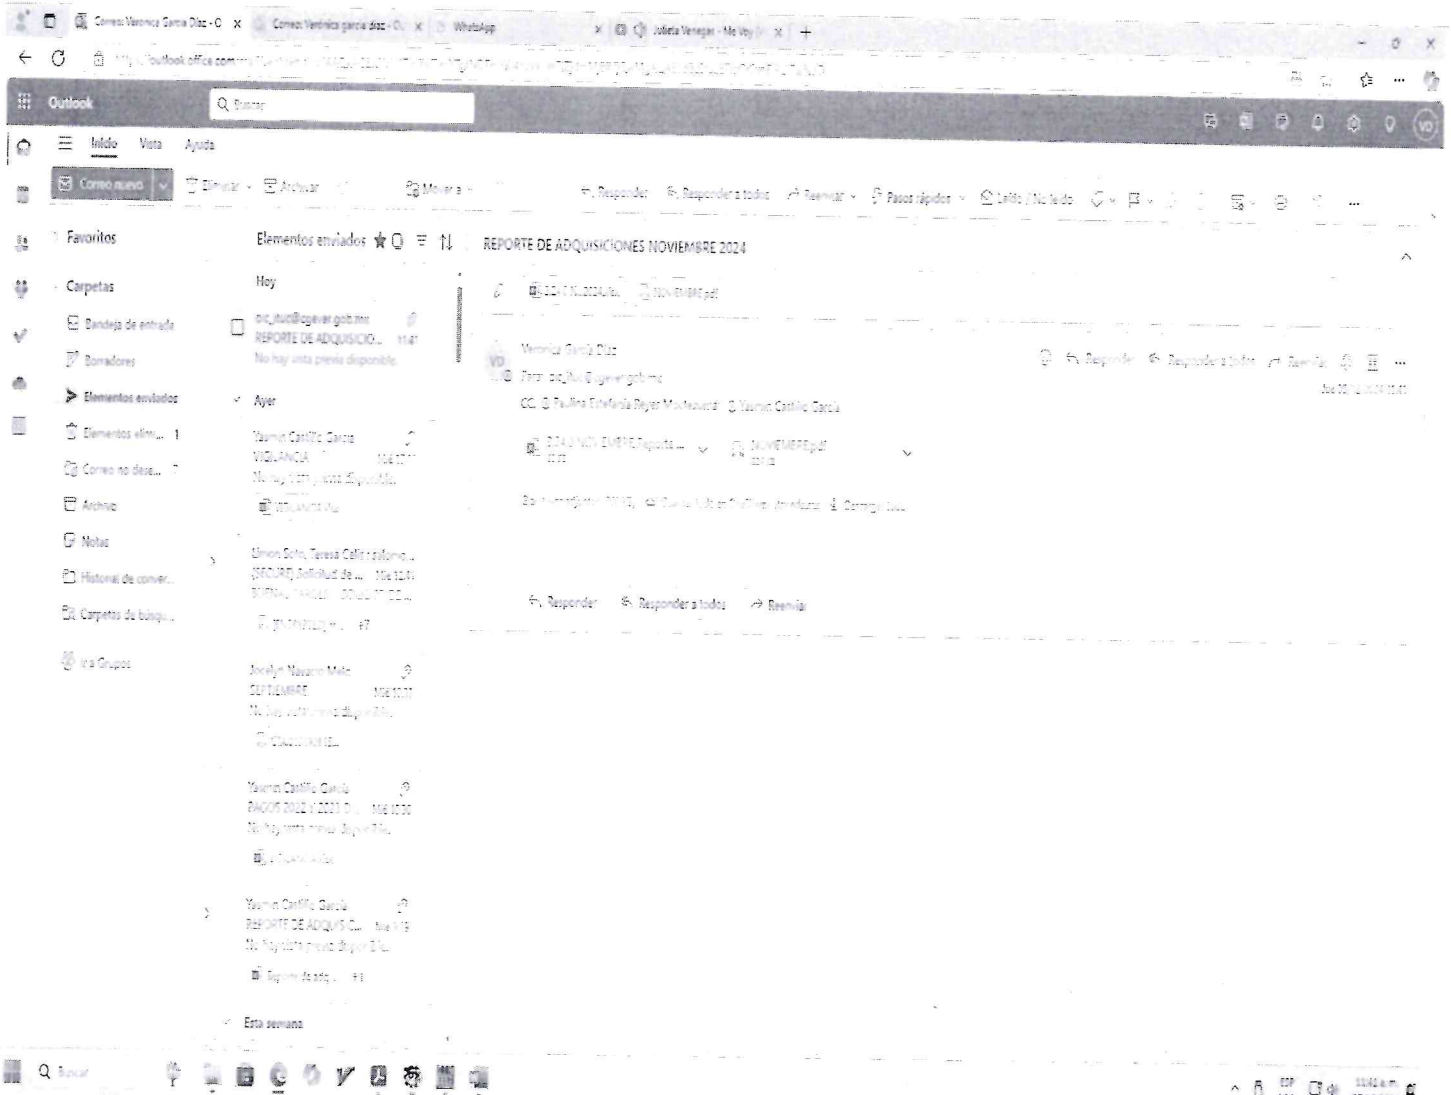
Correo: Veronica Garcia Diaz - O × Correo: Veronica garcia diaz - O × WhatsApp × Julieta Venegas - Me Voy × +

outlook.office.com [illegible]

Outlook Buscar

Inicio Vista Ayuda

Correo nuevo Eliminar Archivar Mover a Responder Responder a todos Reenviar Pasos rápidos Leído / No leído ...

Favoritos

Carpetas

Bandeja de entrada

Borradores

Elementos enviados

Elementos elim... 1

Correo no dese... 7

Archivo

Notas

Historial de conver...

Carpetas de búsq...

Ir a Grupos

Elementos enviados

Hoy

oic_ttuit@cgever.gob.mx
REPORTE DE ADQUISICIO... 11:41
No hay vista previa disponible.

Ayer

Yasmin Castillo García
VIGILANCIA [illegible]
No hay vista previa disponible.
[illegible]

Limon Soto, Teresa Celia; palomo...
[SEGURO] Solicitud de ... Mié 12:41
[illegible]
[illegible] +7

Jocelyn Navarro Melo
SEPTIEMBRE Mié 10:37
No hay vista previa disponible.
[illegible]

Yasmin Castillo García
PAGOS 2022 Y 2023 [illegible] Mié 10:30
No hay vista previa disponible.
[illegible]

Yasmin Castillo García
REPORTE DE ADQUIS C... Mié 9:19
No hay vista previa disponible.
Reporte de adq... +1

Esta semana

REPORTE DE ADQUISICIONES NOVIEMBRE 2024

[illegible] NOVIEMBRE.pdf

VD Veronica García Díaz
Para: oic_ttuit@cgever.gob.mx
CC: Paulina Estefania Reyes Monfesmuel; Yasmin Castillo García

Responder Responder a todos Reenviar
Jue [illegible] 11:41

2024 NOVIEMBRE Reporte ... NOVIEMBRE.pdf

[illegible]

Responder Responder a todos Reenviar

Buscar